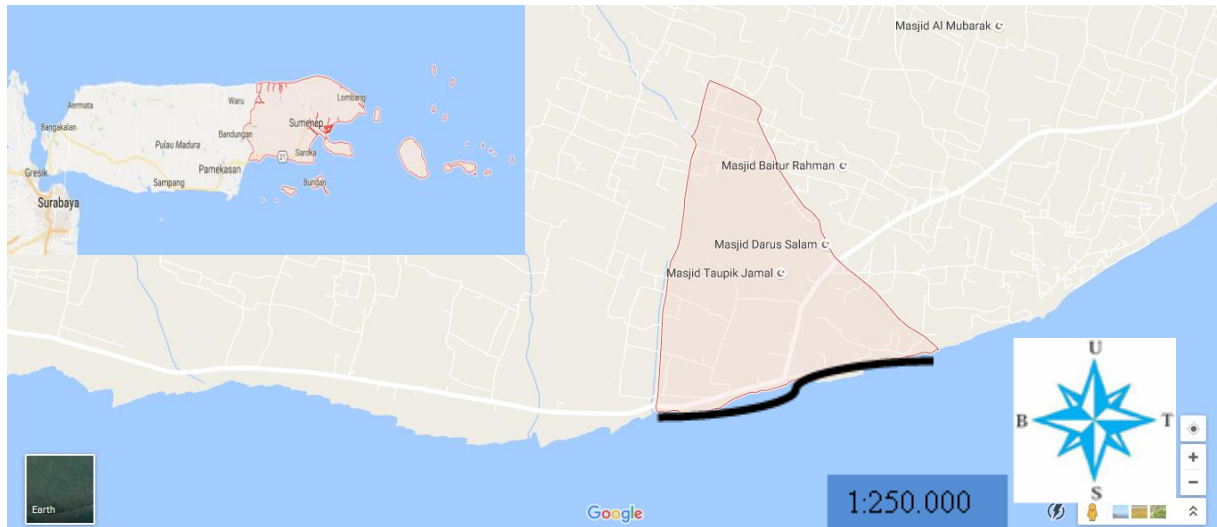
Aermata
Bangkalan
Waru
Lombang
Sumenep
Pulau Madura
Bandungan
Gresik
Pamekasan
21
Saroka
Sampang
Surabaya
Bundan

Masjid Al Mubarak
Masjid Baitur Rahman
Masjid Darus Salam
Masjid Taupik Jamal

U
B
T
S

Earth
Google
1:250.000